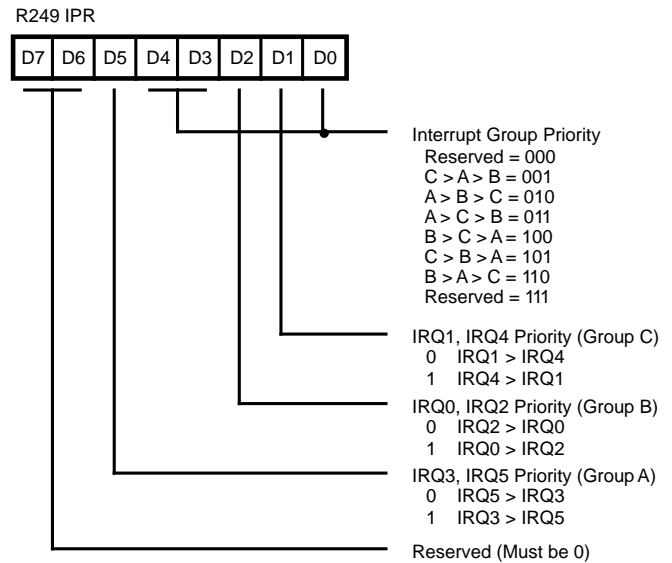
R249 IPR

| D7 | D6 | D5 | D4 | D3 | D2 | D1 | D0 |
|---|---|---|---|---|---|---|---|

Interrupt Group Priority
Reserved = 000
C > A > B = 001
A > B > C = 010
A > C > B = 011
B > C > A = 100
C > B > A = 101
B > A > C = 110
Reserved = 111

IRQ1, IRQ4 Priority (Group C)
0 IRQ1 > IRQ4
1 IRQ4 > IRQ1

IRQ0, IRQ2 Priority (Group B)
0 IRQ2 > IRQ0
1 IRQ0 > IRQ2

IRQ3, IRQ5 Priority (Group A)
0 IRQ5 > IRQ3
1 IRQ3 > IRQ5

Reserved (Must be 0)